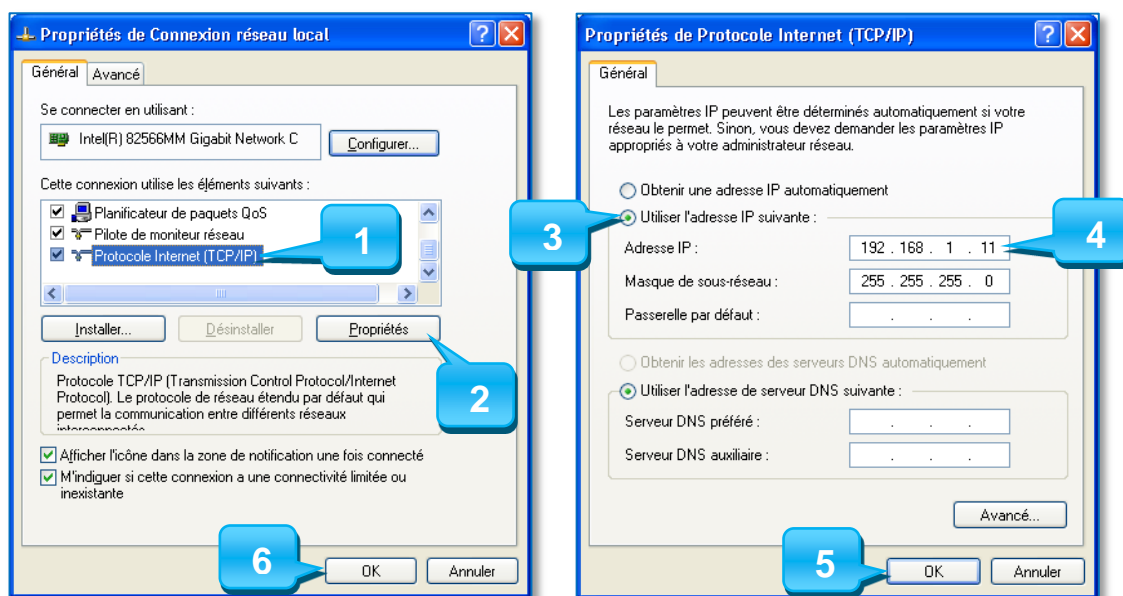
Propriétés de Connexion réseau local

Général | Avancé

Se connecter en utilisant :

Intel(R) 82566MM Gigabit Network C

Configurer...

Cette connexion utilise les éléments suivants :

Planificateur de paquets QoS
Pilote de moniteur réseau
Protocole Internet (TCP/IP)

1

Installer... | Désinstaller | Propriétés

2

Description

Protocole TCP/IP (Transmission Control Protocol/Internet Protocol). Le protocole de réseau étendu par défaut qui permet la communication entre différents réseaux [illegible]

Afficher l'icône dans la zone de notification une fois connecté

M'indiquer si cette connexion a une connectivité limitée ou inexistante

6

OK | Annuler

Propriétés de Protocole Internet (TCP/IP)

Général

Les paramètres IP peuvent être déterminés automatiquement si votre réseau le permet. Sinon, vous devez demander les paramètres IP appropriés à votre administrateur réseau.

Obtenir une adresse IP automatiquement

3

Utiliser l'adresse IP suivante :

4

Adresse IP : 192 . 168 . 1 . 11

Masque de sous-réseau : 255 . 255 . 255 . 0

Passerelle par défaut : . . .

Obtenir les adresses des serveurs DNS automatiquement

Utiliser l'adresse de serveur DNS suivante :

Serveur DNS préféré : . . .

Serveur DNS auxiliaire : . . .

Avancé...

5

OK | Annuler